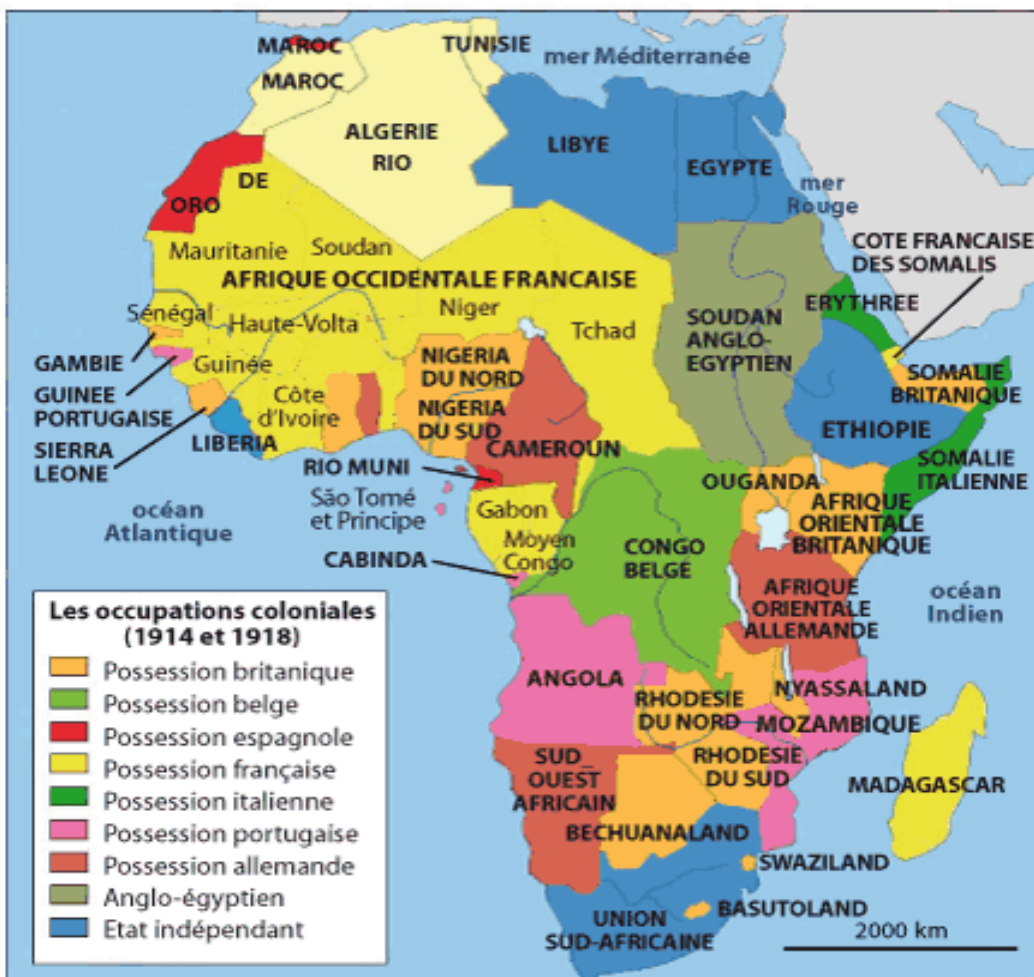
MAROC
MAROC
TUNISIE
mer Méditerranée
ALGERIE
RIO
DE
ORO
LIBYE
EGYPTE
mer Rouge
Mauritanie
Soudan
AFRIQUE OCCIDENTALE FRANCAISE
COTE FRANCAISE DES SOMALIS
Sénégal
Haute-Volta
Niger
Tchad
SOUDAN ANGLO-EGYPTIEN
ERYTHREE
GAMBIE
GUINEE PORTUGAISE
SIERRA LEONE
Guinée
Côte d'Ivoire
LIBERIA
NIGERIA DU NORD
NIGERIA DU SUD
CAMEROUN
SOMALIE BRITANIQUE
ETHIOPIE
SOMALIE ITALIENNE
RIO MUNI
São Tomé et Principe
Gabon
OUGANDA
AFRIQUE ORIENTALE BRITANIQUE
océan Atlantique
CABINDA
Moyen Congo
CONGO BELGE
AFRIQUE ORIENTALE ALLEMANDE
océan Indien
Les occupations coloniales (1914 et 1918)
Possession britanique
Possession belge
Possession espagnole
Possession française
Possession italienne
Possession portugaise
Possession allemande
Anglo-égyptien
Etat indépendant
ANGOLA
RHODESIE DU NORD
NYASSALAND
MOZAMBIQUE
SUD_OUEST AFRICAIN
RHODESIE DU SUD
MADAGASCAR
BECHUANALAND
SWAZILAND
UNION SUD-AFRICAINE
BASUTOLAND
2000 km